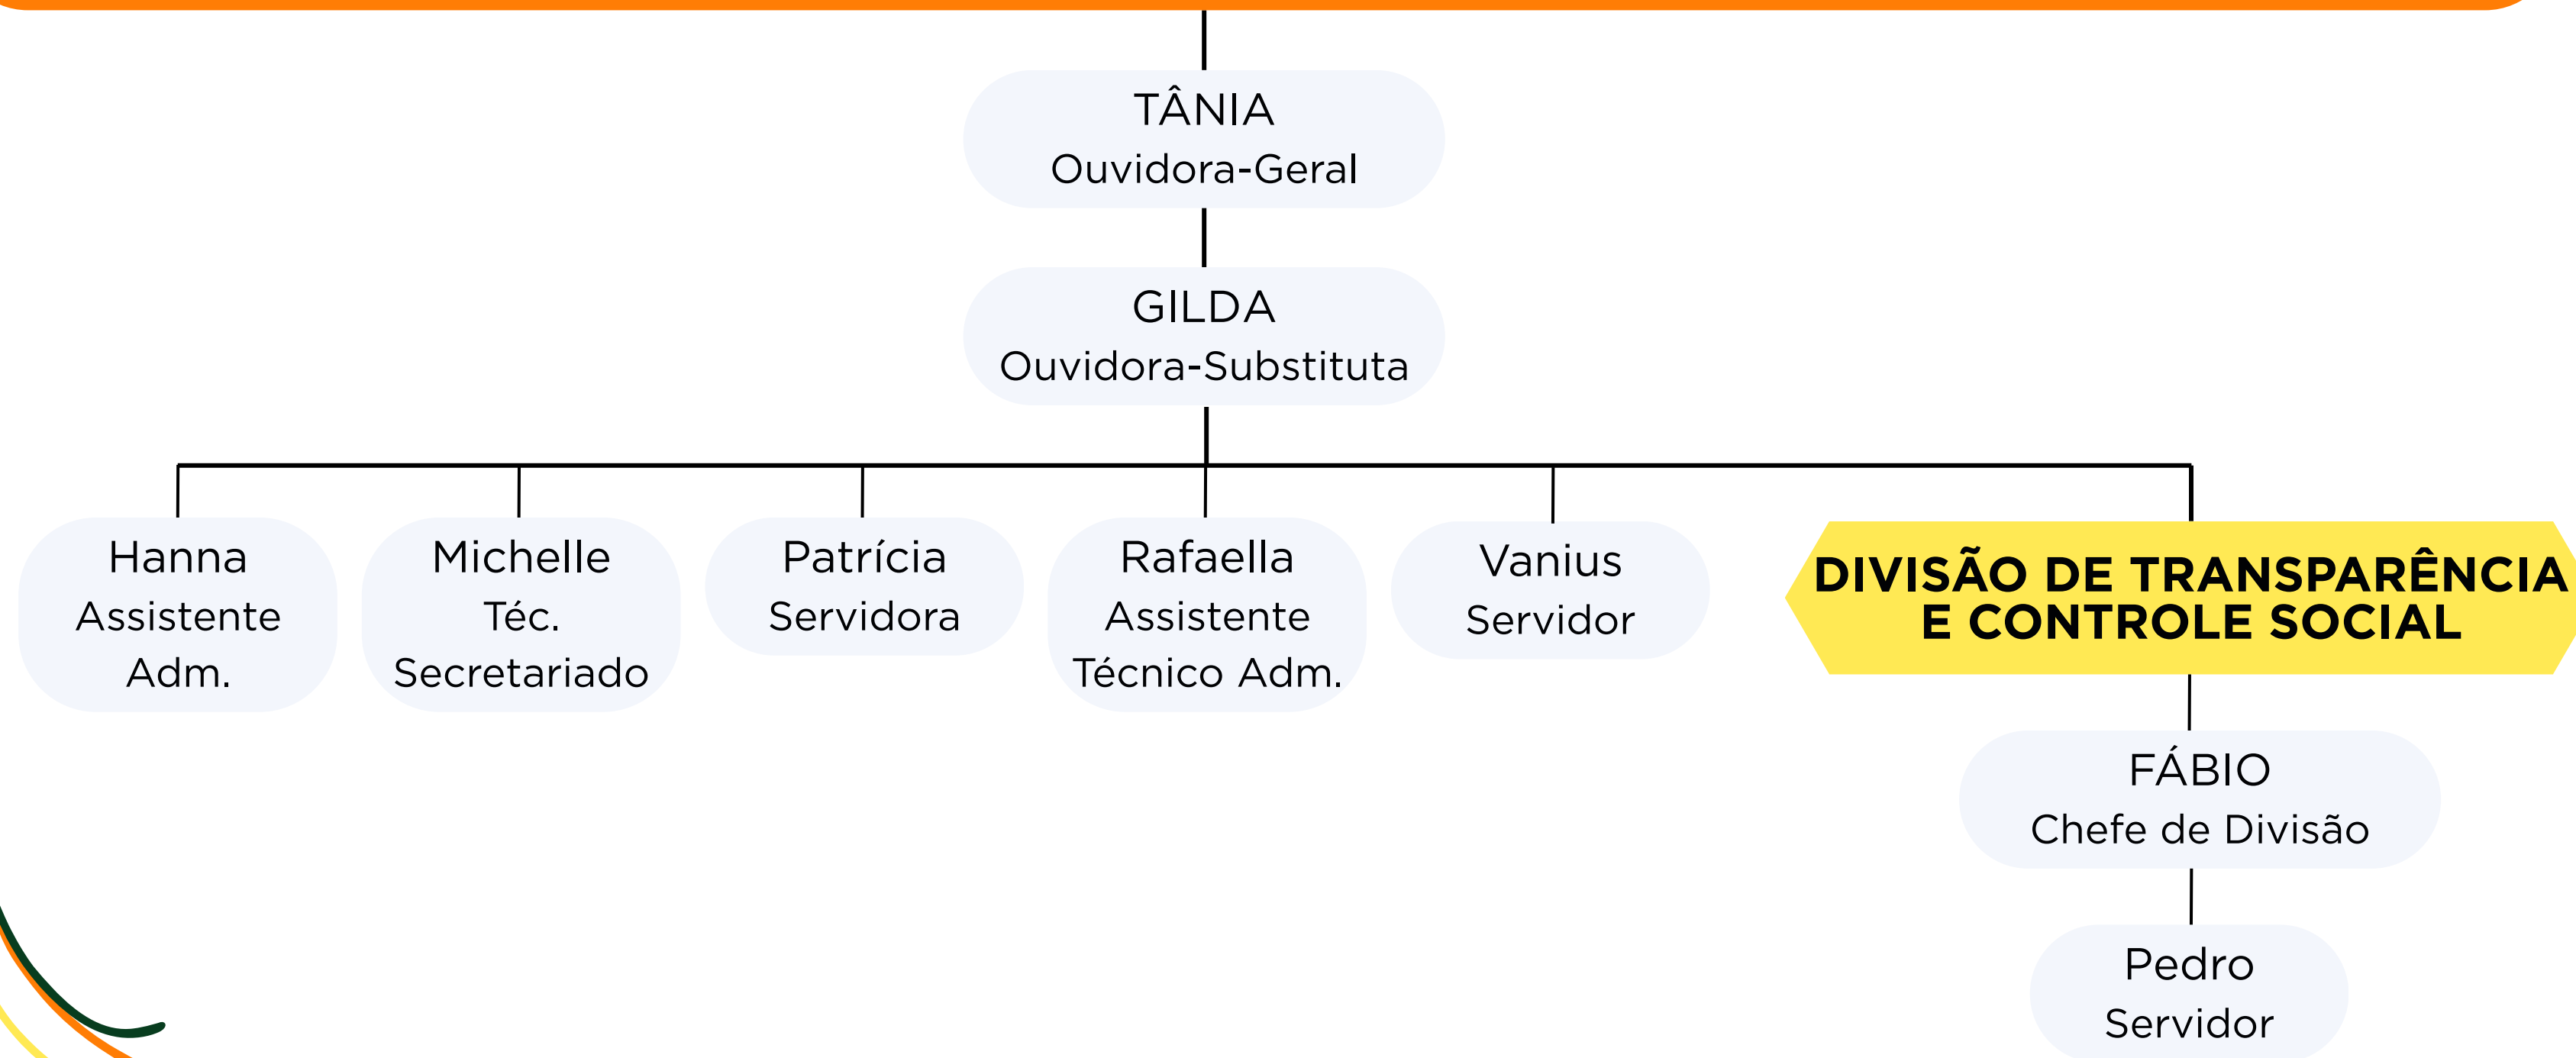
TÂNIA
Ouvidora-Geral

GILDA
Ouvidora-Substituta

Hanna
Assistente
Adm.

Michelle
Téc.
Secretariado

Patrícia
Servidora

Rafaella
Assistente
Técnico Adm.

Vanius
Servidor

DIVISÃO DE TRANSPARÊNCIA E CONTROLE SOCIAL

FÁBIO
Chefe de Divisão

Pedro
Servidor